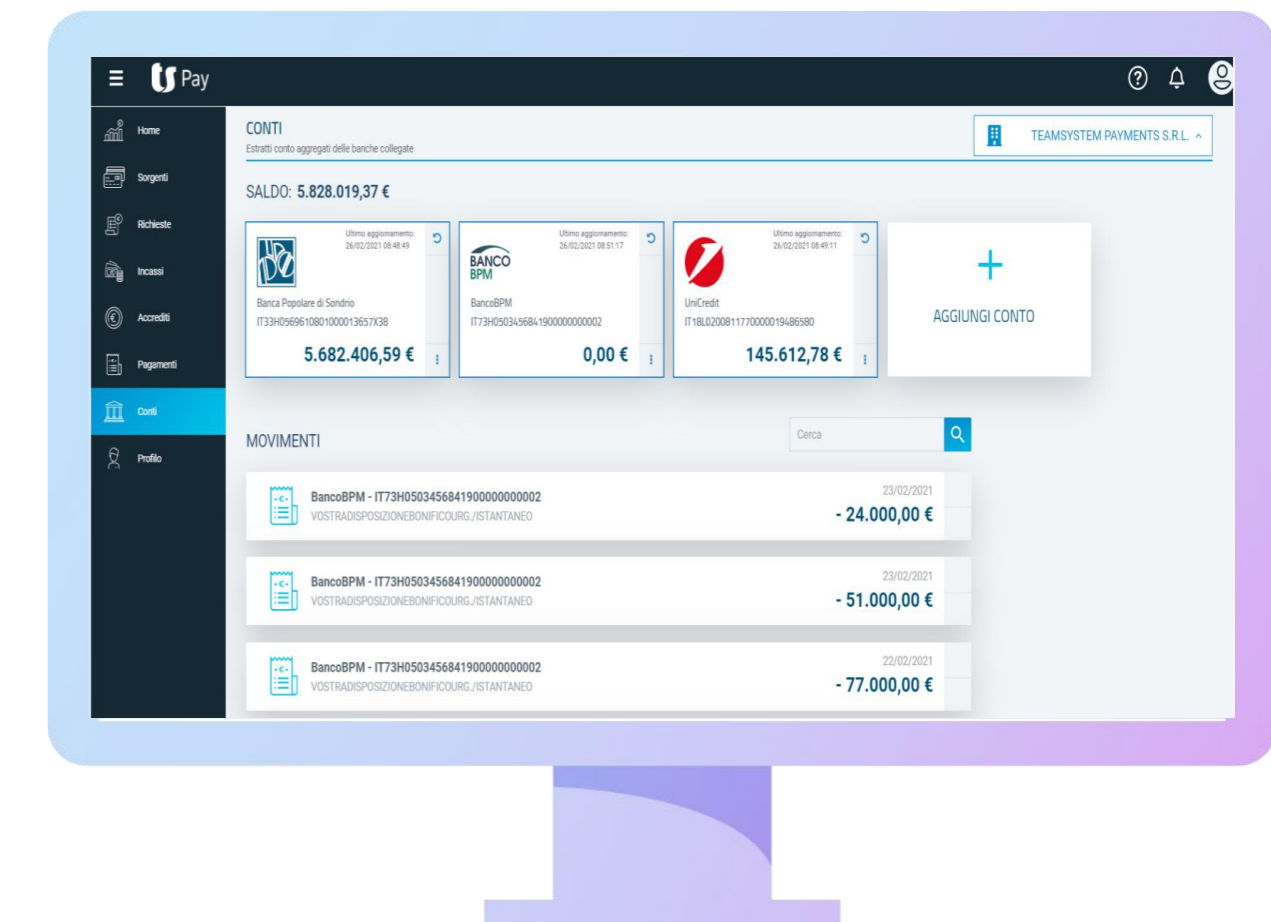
Pay

Home
Sorgenti
Richieste
Incassi
Accrediti
Pagamenti
Conti
Profilo

CONTI
Estratti conto aggregati delle banche collegate

TEAMSYSTEM PAYMENTS S.R.L.

SALDO: 5.828.019,37 €

Ultimo aggiornamento: 26/02/2021 08:48:49
Banca Popolare di Sondrio
IT33H0569610801000013657X38
5.682.406,59 €

Ultimo aggiornamento: 26/02/2021 08:51:17
BANCO BPM
BancoBPM
IT73H0503456841900000000002
0,00 €

Ultimo aggiornamento: 26/02/2021 08:49:11
UniCredit
IT18L0200811770000019486580
145.612,78 €

+
AGGIUNGI CONTO

MOVIMENTI

Cerca

BancoBPM - IT73H0503456841900000000002
VOSTRADISPOSIZIONEBONIFICOURG./ISTANTANEO
23/02/2021
- 24.000,00 €

BancoBPM - IT73H0503456841900000000002
VOSTRADISPOSIZIONEBONIFICOURG./ISTANTANEO
23/02/2021
- 51.000,00 €

BancoBPM - IT73H0503456841900000000002
VOSTRADISPOSIZIONEBONIFICOURG./ISTANTANEO
22/02/2021
- 77.000,00 €